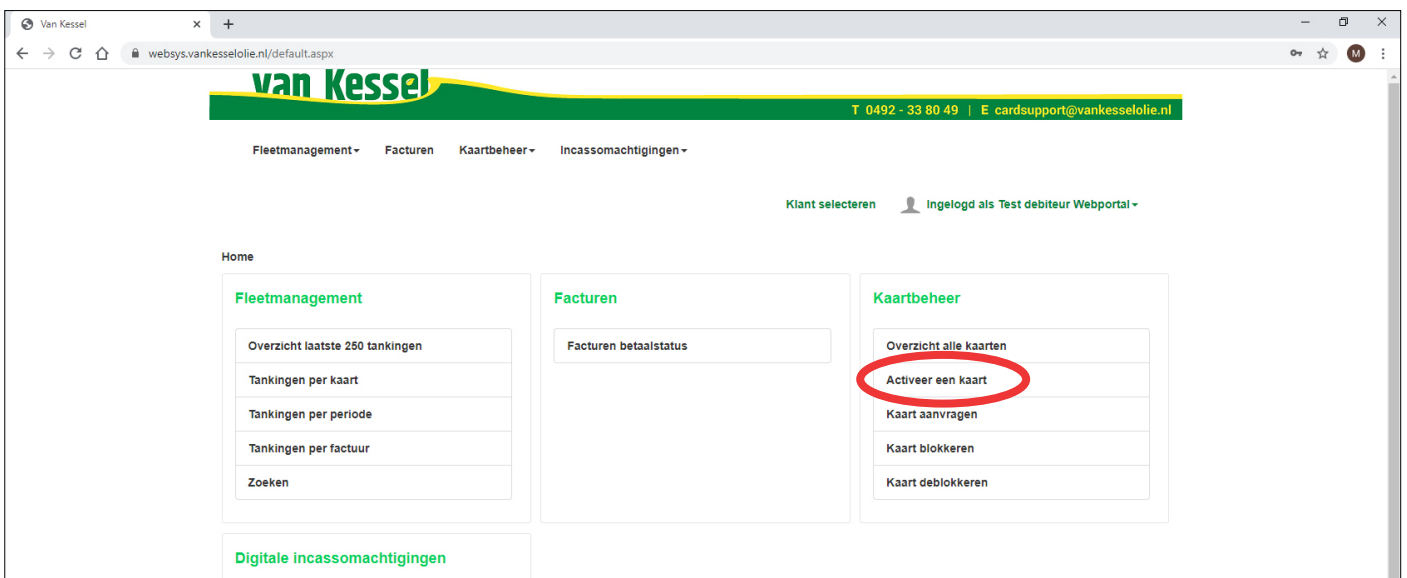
Van Kessel
websys.vankesselolie.nl/default.aspx

van Kessel
T 0492 - 33 80 49 | E cardsupport@vankesselolie.nl

Fleetmanagement Facturen Kaartbeheer Incassomachtigingen

Klant selecteren Ingelogd als Test debiteur Webportal

Home

Fleetmanagement
Overzicht laatste 250 tankingen
Tankingen per kaart
Tankingen per periode
Tankingen per factuur
Zoeken

Facturen
Facturen betaalstatus

Kaartbeheer
Overzicht alle kaarten
Activeer een kaart
Kaart aanvragen
Kaart blokkeren
Kaart deblokkeren

Digitale incassomachtigingen